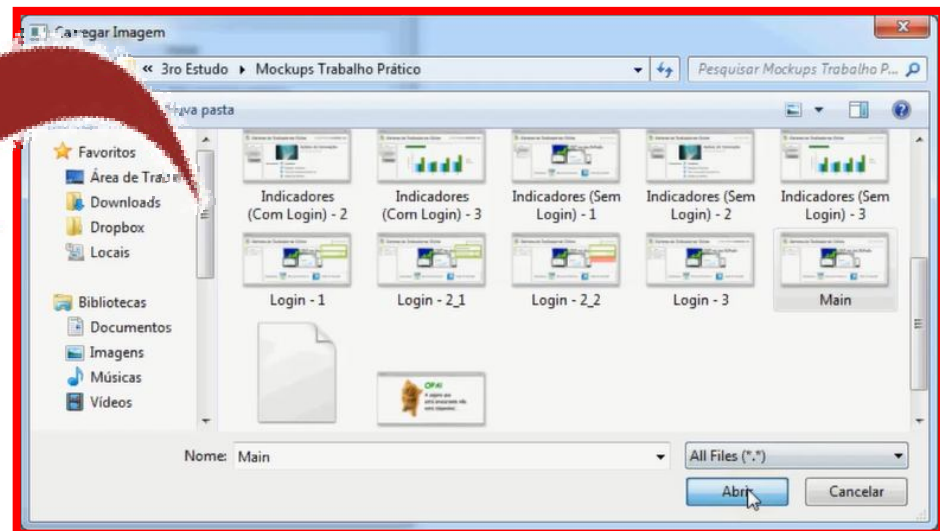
Carregar Imagem

« 3ro Estudo ▸ Mockups Trabalho Prático

Pesquisar Mockups Trabalho P...

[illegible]va pasta

Favoritos
Área de Trab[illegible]
Downloads
Dropbox
Locais

Bibliotecas
Documentos
Imagens
Músicas
Vídeos

Indicadores (Com Login) - 2
Indicadores (Com Login) - 3
Indicadores (Sem Login) - 1
Indicadores (Sem Login) - 2
Indicadores (Sem Login) - 3

Login - 1
Login - 2_1
Login - 2_2
Login - 3
Main

OPA!

Nome: Main

All Files (*.*)

Abrir

Cancelar